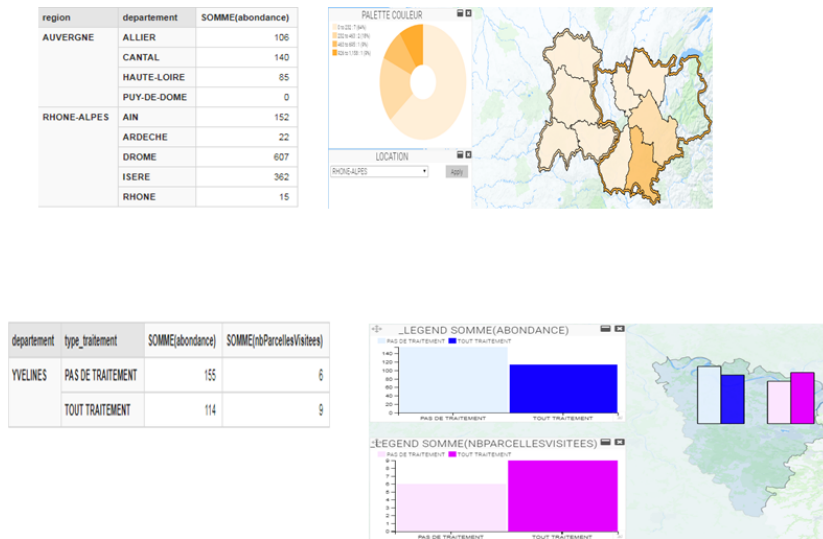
| region | departement | SOMME(abondance) |
|---|---|---|
| AUVERGNE | ALLIER | 106 |
| | CANTAL | 140 |
| | HAUTE-LOIRE | 85 |
| | PUY-DE-DOME | 0 |
| RHONE-ALPES | AIN | 152 |
| | ARDECHE | 22 |
| | DROME | 607 |
| | ISERE | 362 |
| | RHONE | 15 |

PALETTE COULEUR

0 to 232 : 7 (44%)
232 to 463 : 2 (13%)
463 to 695 : 1 (6%)
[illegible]

LOCATION

RHONE-ALPES

Apply

| departement | type_traitement | SOMME(abondance) | SOMME(nbParcellesVisitees) |
|---|---|---|---|
| YVELINES | PAS DE TRAITEMENT | 155 | 6 |
| | TOUT TRAITEMENT | 114 | 9 |

LEGEND SOMME(ABONDANCE)

PAS DE TRAITEMENT
TOUT TRAITEMENT

140
120
100
80
60
40
20
0

PAS DE TRAITEMENT
TOUT TRAITEMENT

LEGEND SOMME(NBPARCELLESVISITEES)

PAS DE TRAITEMENT
TOUT TRAITEMENT

10
9
8
7
6
5
4
3
2
1
0

PAS DE TRAITEMENT
TOUT TRAITEMENT